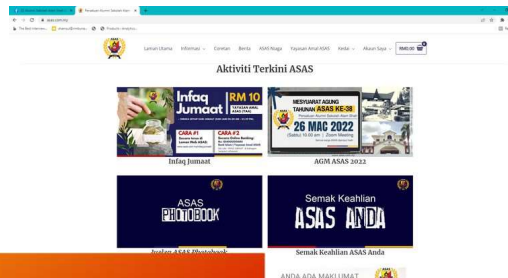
Laman Utama Informasi Contoh Berita ASAS Niaga Yayasan Amal ASAS Kedai Akaun Saya RM0.00

Aktiviti Terkini ASAS

Infaq Jumaat RM 10
CARA #1
CARA #2

MESYUARAT AGUNG TAHUNAN ASAS KE-38
26 MAC 2022

Infaq Jumaat

AGM ASAS 2022

ASAS PHOTOBOOK

Semak Keahlian ASAS ANDA

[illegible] ASAS Photobook

Semak Keahlian ASAS Anda

ANDA ADA MAKLUMAT